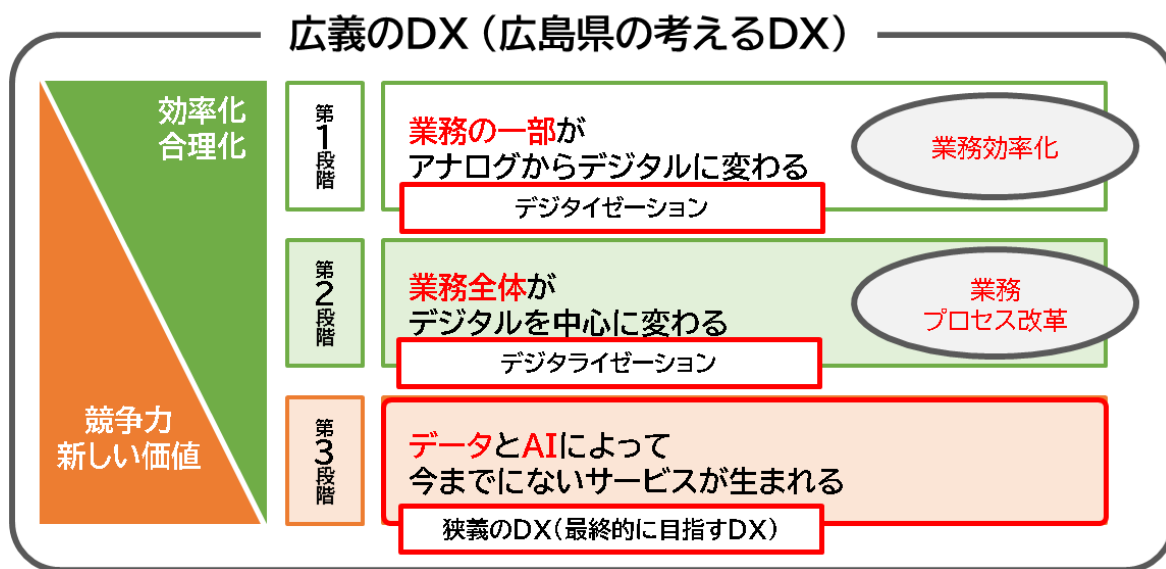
広義のDX（広島県の考えるDX）

効率化
合理化

競争力
新しい価値

第1段階

業務の一部が
アナログからデジタルに変わる

業務効率化

デジタイゼーション

第2段階

業務全体が
デジタルを中心に変わる

業務
プロセス改革

デジタライゼーション

第3段階

データとAIによって
今までにないサービスが生まれる

狭義のDX（最終的に目指すDX）